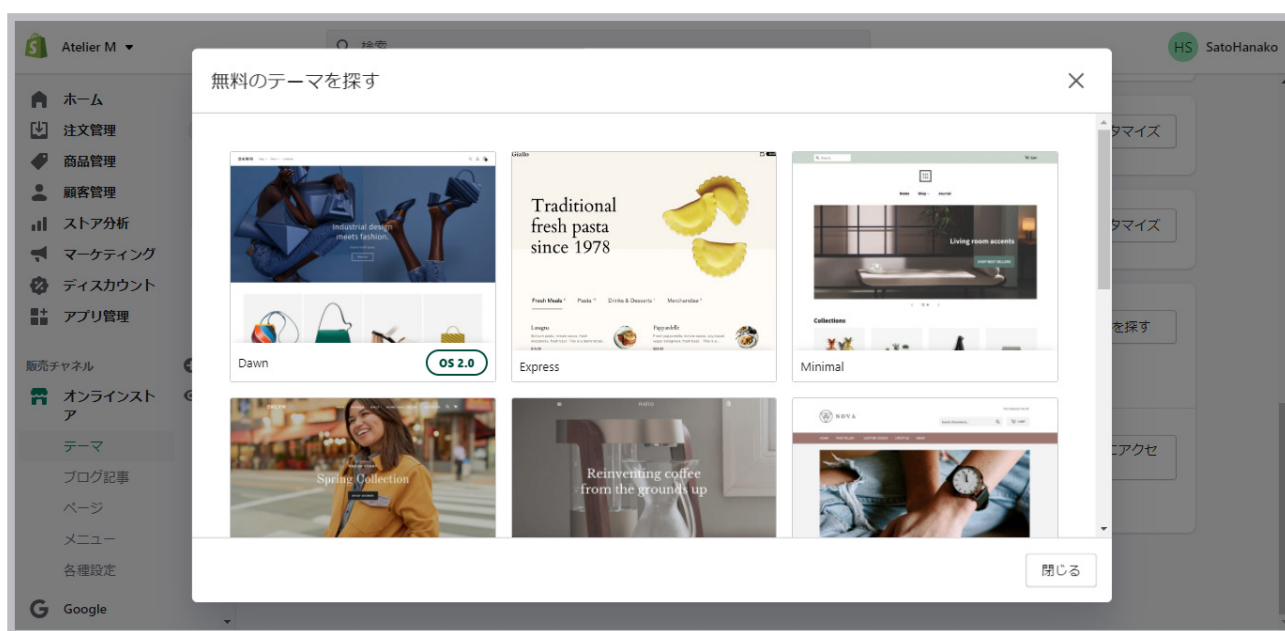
Atelier M

検索

HS SatoHanako

ホーム
注文管理
商品管理
顧客管理
ストア分析
マーケティング
ディスカウント
アプリ管理

販売チャネル
オンラインストア
テーマ
ブログ記事
ページ
メニュー
各種設定

Google

タマイズ
タマイズ
を探す
アクセ

無料のテーマを探す

Industrial design meets fashion.

Dawn
OS 2.0

Giallo
Traditional fresh pasta since 1978
Fresh Meals
Pasta
Drinks & Desserts
Merchandise
Lasagna
Pappardelle

Express

Living room accents
Collections

Minimal

Spring Collection

Reinventing coffee from the grounds up

閉じる